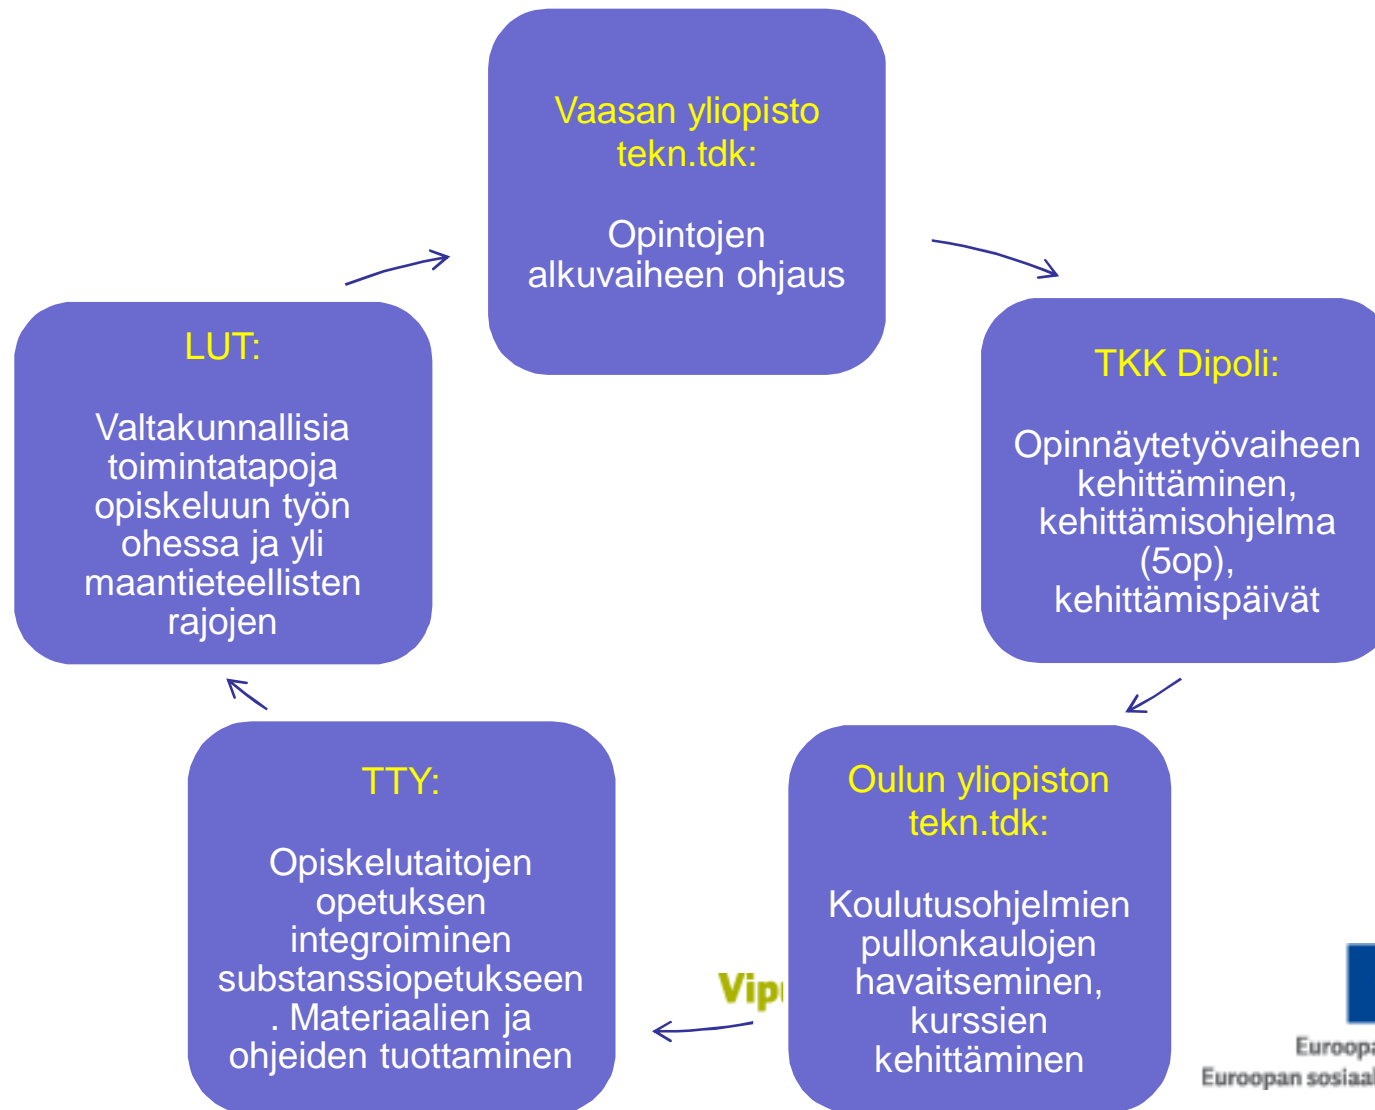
Vaasan yliopisto tekn.tdk:

Opintojen alkuvaiheen ohjaus

TKK Dipoli:

Opinnäytetyövaiheen kehittäminen, kehittämisohjelma (5op), kehittämispäivät

Oulun yliopiston tekn.tdk:

Koulutusohjelmien pullonkaulojen havaitseminen, kurssien kehittäminen

TTY:

Opiskelutaitojen opetuksen integroiminen substanssiopetukseen. Materiaalien ja ohjeiden tuottaminen

LUT:

Valtakunnallisia toimintatapoja opiskeluun työn ohessa ja yli maantieteellisten rajojen

Vip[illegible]

Euroopa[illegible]
Euroopan sosiaal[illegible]